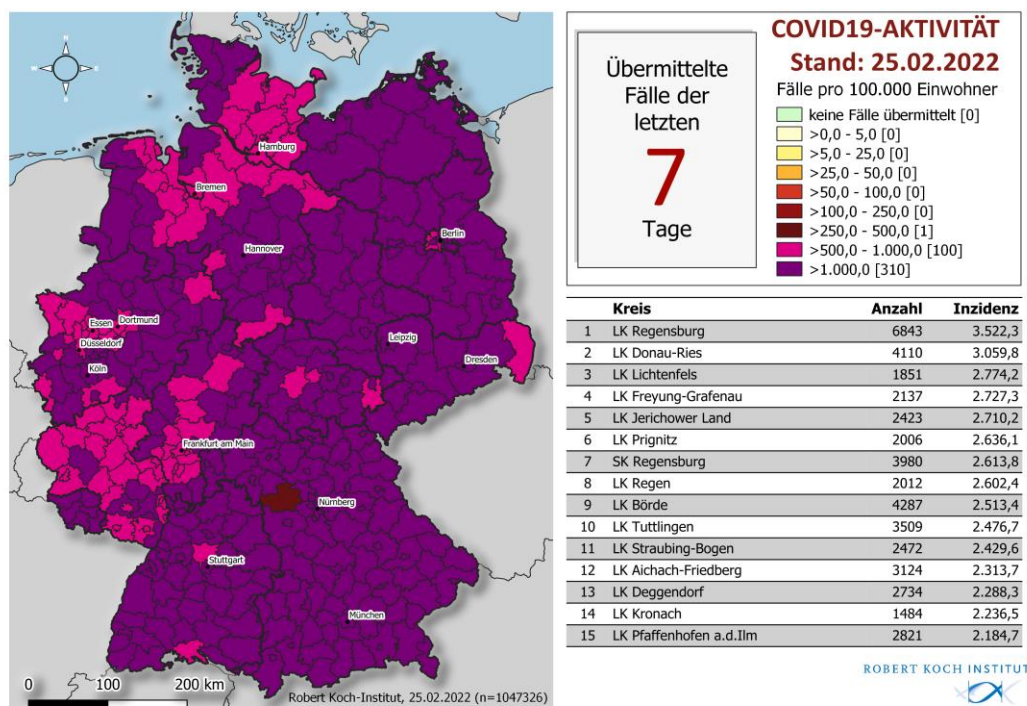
Hamburg
Bremen
Berlin
Hannover
Essen
Dortmund
Düsseldorf
Köln
Leipzig
Dresden
Frankfurt am Main
Nürnberg
Stuttgart
München

0 100 200 km

Robert Koch-Institut, 25.02.2022 (n=1047326)

Übermittelte Fälle der letzten
7
Tage

COVID19-AKTIVITÄT
Stand: 25.02.2022
Fälle pro 100.000 Einwohner
keine Fälle übermittelt [0]
>0,0 - 5,0 [0]
>5,0 - 25,0 [0]
>25,0 - 50,0 [0]
>50,0 - 100,0 [0]
>100,0 - 250,0 [0]
>250,0 - 500,0 [1]
>500,0 - 1.000,0 [100]
>1.000,0 [310]

| | Kreis | Anzahl | Inzidenz |
|---|---|---|---|
| 1 | LK Regensburg | 6843 | 3.522,3 |
| 2 | LK Donau-Ries | 4110 | 3.059,8 |
| 3 | LK Lichtenfels | 1851 | 2.774,2 |
| 4 | LK Freyung-Grafenau | 2137 | 2.727,3 |
| 5 | LK Jerichower Land | 2423 | 2.710,2 |
| 6 | LK Prignitz | 2006 | 2.636,1 |
| 7 | SK Regensburg | 3980 | 2.613,8 |
| 8 | LK Regen | 2012 | 2.602,4 |
| 9 | LK Börde | 4287 | 2.513,4 |
| 10 | LK Tuttlingen | 3509 | 2.476,7 |
| 11 | LK Straubing-Bogen | 2472 | 2.429,6 |
| 12 | LK Aichach-Friedberg | 3124 | 2.313,7 |
| 13 | LK Deggendorf | 2734 | 2.288,3 |
| 14 | LK Kronach | 1484 | 2.236,5 |
| 15 | LK Pfaffenhofen a.d.Ilm | 2821 | 2.184,7 |

ROBERT KOCH INSTITUT